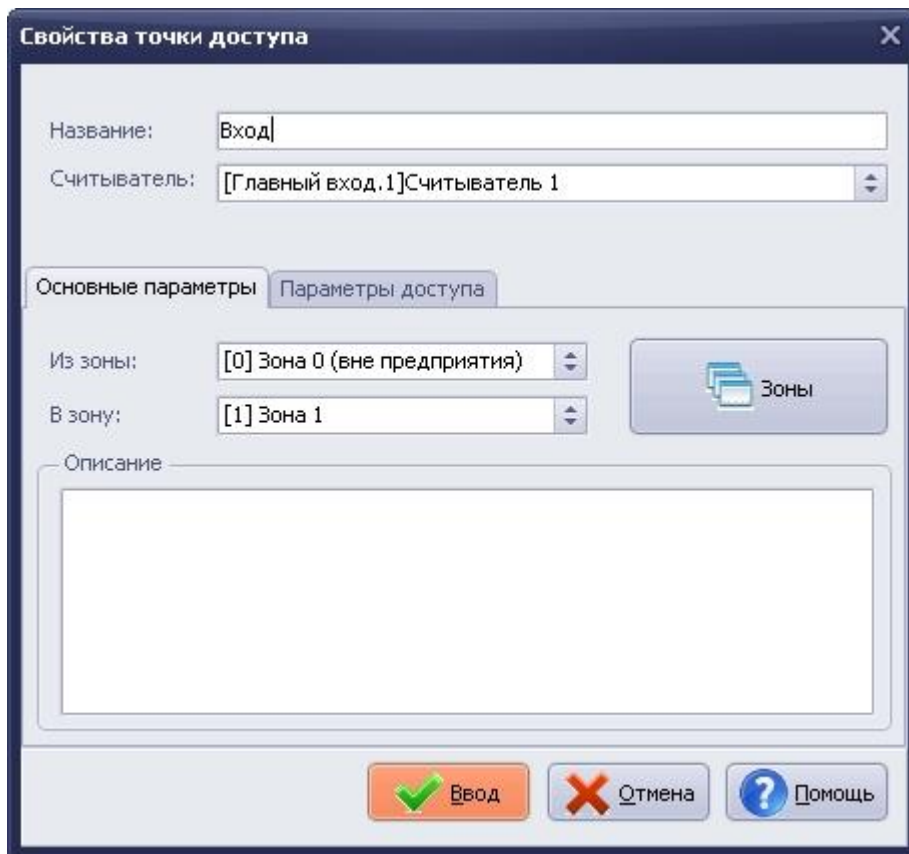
Свойства точки доступа

Название: Вход

Считыватель: [Главный вход.1]Считыватель 1

Основные параметры | Параметры доступа

Из зоны: [0] Зона 0 (вне предприятия)

В зону: [1] Зона 1

Зоны

Описание

Ввод | Отмена | Помощь